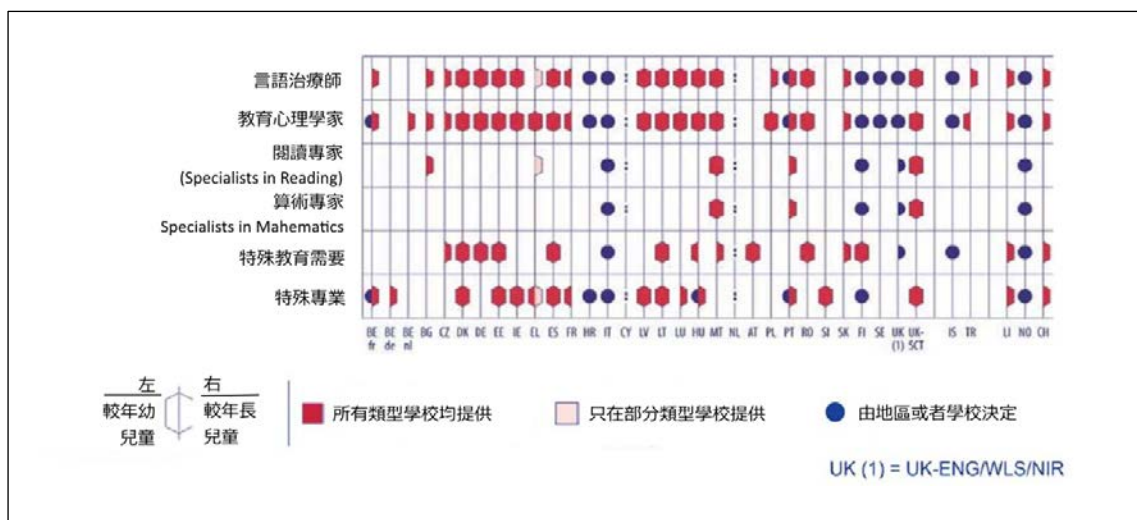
言語治療師
教育心理學家
閱讀專家
(Specialists in Reading)
算術專家
Specialists in Mahematics
特殊教育需要
特殊專業

BE fr | BE de | BE nl | BG | CZ | DK | DE | EE | IE | EL | ES | FR | HR | IT | CY | LV | LT | LU | HU | MT | NL | AT | PL | PT | RO | SI | SK | FI | SE | UK (1) | UK-SCT | IS | TR | LI | NO | CH

左
較年幼
兒童

右
較年長
兒童

所有類型學校均提供

只在部分類型學校提供

由地區或者學校決定

UK (1) = UK-ENG/WLS/NIR